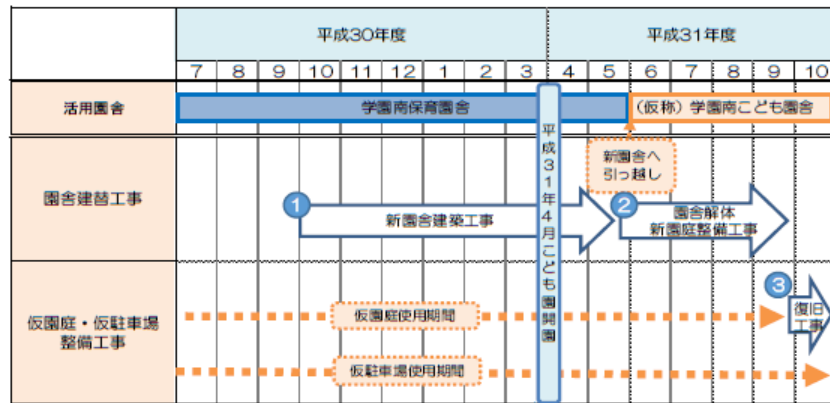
| | 平成30年度 | | | | | | | | | 平成31年度 | | | | | | |
|---|---|---|---|---|---|---|---|---|---|---|---|---|---|---|---|---|
| | 7 | 8 | 9 | 10 | 11 | 12 | 1 | 2 | 3 | 4 | 5 | 6 | 7 | 8 | 9 | 10 |
| 活用園舎 | 学園南保育園舎 | | | | | | | | | | | （仮称）学園南こども園舎 | | | | |
| 園舎建替工事 | | | | 1 新園舎建築工事 | | | | | | | 新園舎へ引っ越し | 2 園舎解体 新園庭整備工事 | | | | |
| 仮園庭・仮駐車場整備工事 | 仮園庭使用期間 | | | | | | | | | | | | | | 3 復旧工事 | |
| | 仮駐車場使用期間 | | | | | | | | | | | | | | | |

平成31年4月こども園開園